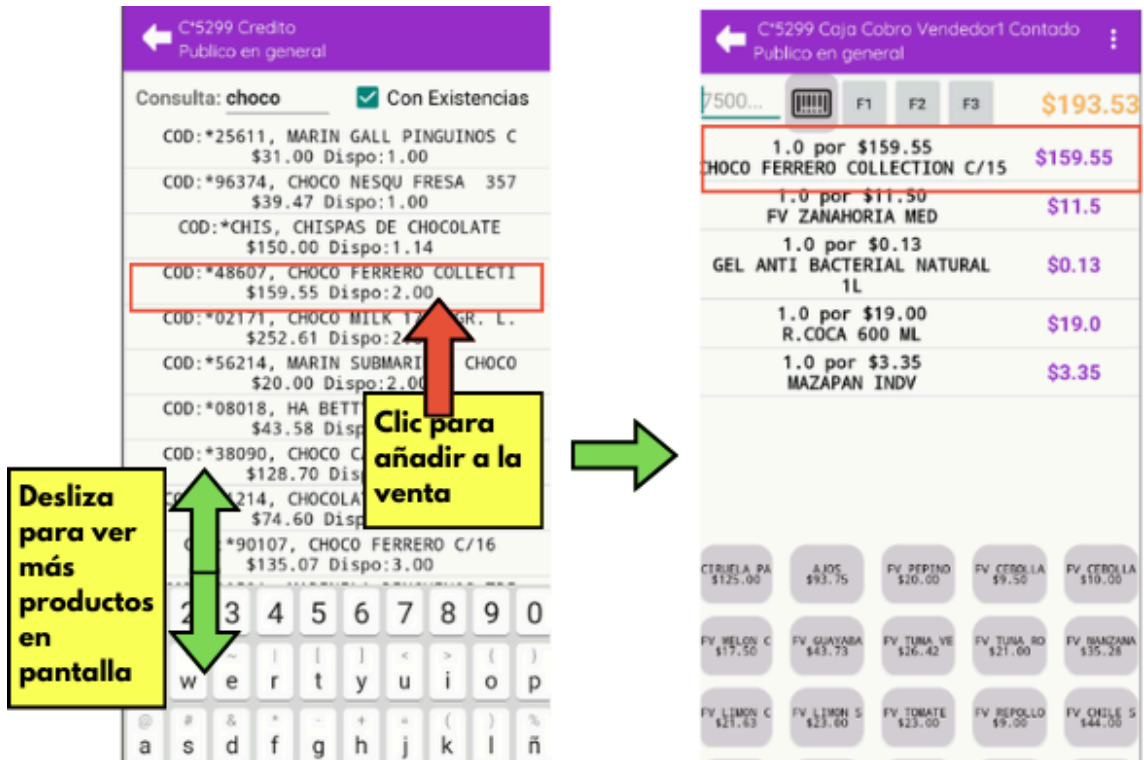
C*5299 Credito
Publico en general

Consulta: choco
Con Existencias

COD:*25611, MARIN GALL PINGUINOS C
$31.00 Dispo:1.00

COD:*96374, CHOCO NESQU FRESA 357
$39.47 Dispo:1.00

COD:*CHIS, CHISPAS DE CHOCOLATE
$150.00 Dispo:1.14

COD:*48607, CHOCO FERRERO COLLECTI
$159.55 Dispo:2.00

COD:*02171, CHOCO MILK 1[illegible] GR. L.
$252.61 Dispo:2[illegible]

COD:*56214, MARIN SUBMARI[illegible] CHOCO
$20.00 Dispo:2.00

COD:*08018, HA BETT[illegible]
$43.58 Dispo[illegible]

COD:*38090, CHOCO C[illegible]
$128.70 Dispo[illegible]

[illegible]214, CHOCOLA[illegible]
$74.60 Dispo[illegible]

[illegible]*90107, CHOCO FERRERO C/16
$135.07 Dispo:3.00

Clic para añadir a la venta

Desliza para ver más productos en pantalla

2 3 4 5 6 7 8 9 0
w e r t y u i o p
a s d f g h j k l ñ

C*5299 Caja Cobro Vendedor1 Contado
Publico en general

7500...
F1 F2 F3
$193.53

1.0 por $159.55
CHOCO FERRERO COLLECTION C/15
$159.55

1.0 por $11.50
FV ZANAHORIA MED
$11.5

1.0 por $0.13
GEL ANTI BACTERIAL NATURAL 1L
$0.13

1.0 por $19.00
R.COCA 600 ML
$19.0

1.0 por $3.35
MAZAPAN INDV
$3.35

CIRUELA PA $125.00
AJOS $93.75
FV PEPINO $20.00
FV CEBOLLA $9.50
FV CEBOLLA $10.00
FV MELON C $17.50
FV GUAYABA $43.73
FV TUNA VE $26.42
FV TUNA RO $21.00
FV MANZANA $35.28
FV LIMON C $21.63
FV LIMON S $23.00
FV TOMATE $23.00
FV REPOLLO $9.00
FV CHILE S $44.00